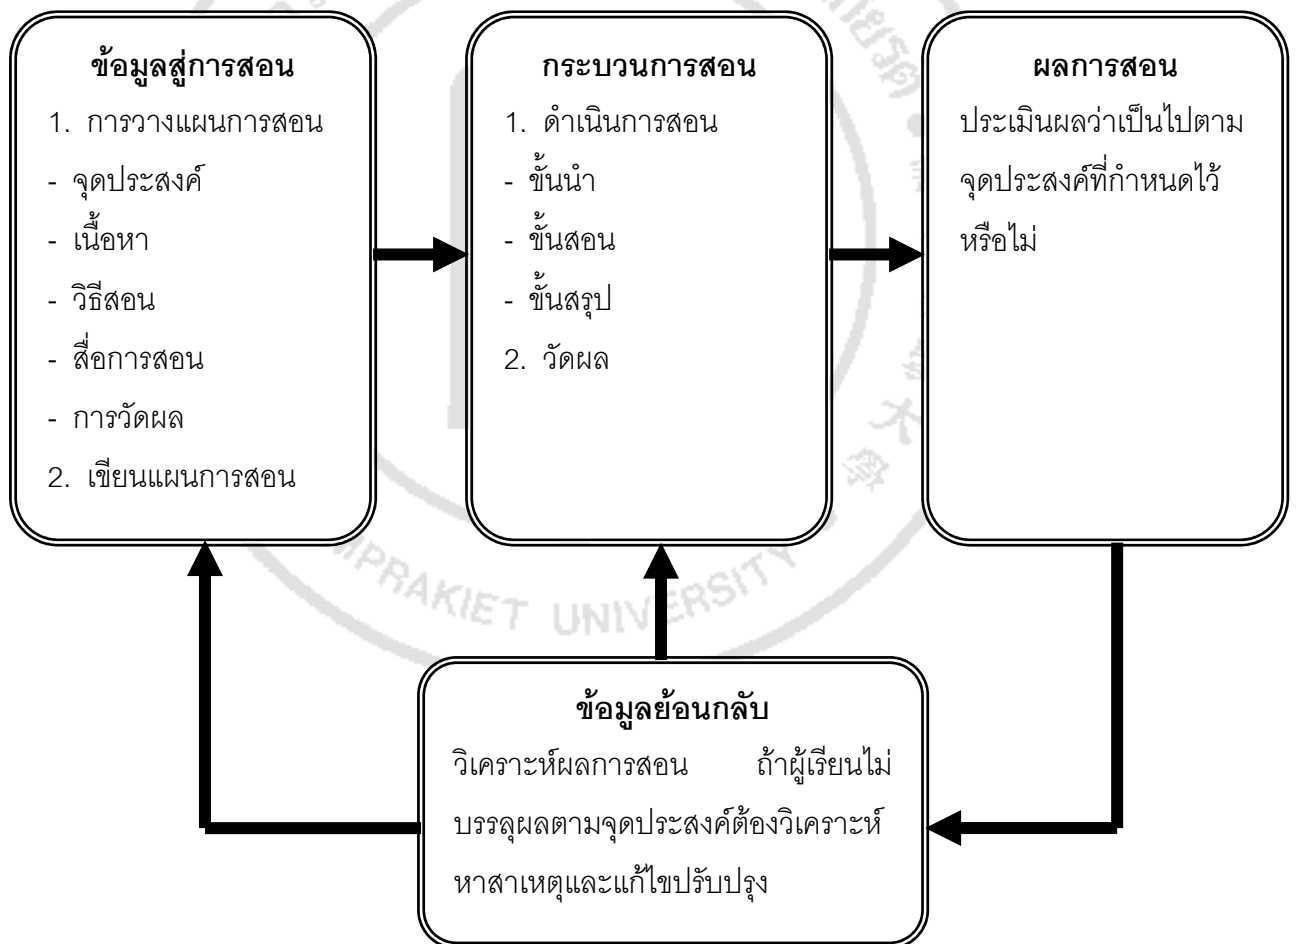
ข้อมูลสู่การสอน
1. การวางแผนการสอน
- จุดประสงค์
- เนื้อหา
- วิธีสอน
- สื่อการสอน
- การวัดผล
2. เขียนแผนการสอน

กระบวนการสอน
1. ดำเนินการสอน
- ขั้นนำ
- ขั้นสอน
- ขั้นสรุป
2. วัดผล

ผลการสอน
ประเมินผลว่าเป็นไปตามจุดประสงค์ที่กำหนดไว้หรือไม่

ข้อมูลย้อนกลับ
วิเคราะห์ผลการสอน ถ้าผู้เรียนไม่บรรลุผลตามจุดประสงค์ต้องวิเคราะห์หาสาเหตุและแก้ไขปรับปรุง

PRAKIET UNIVERSITY